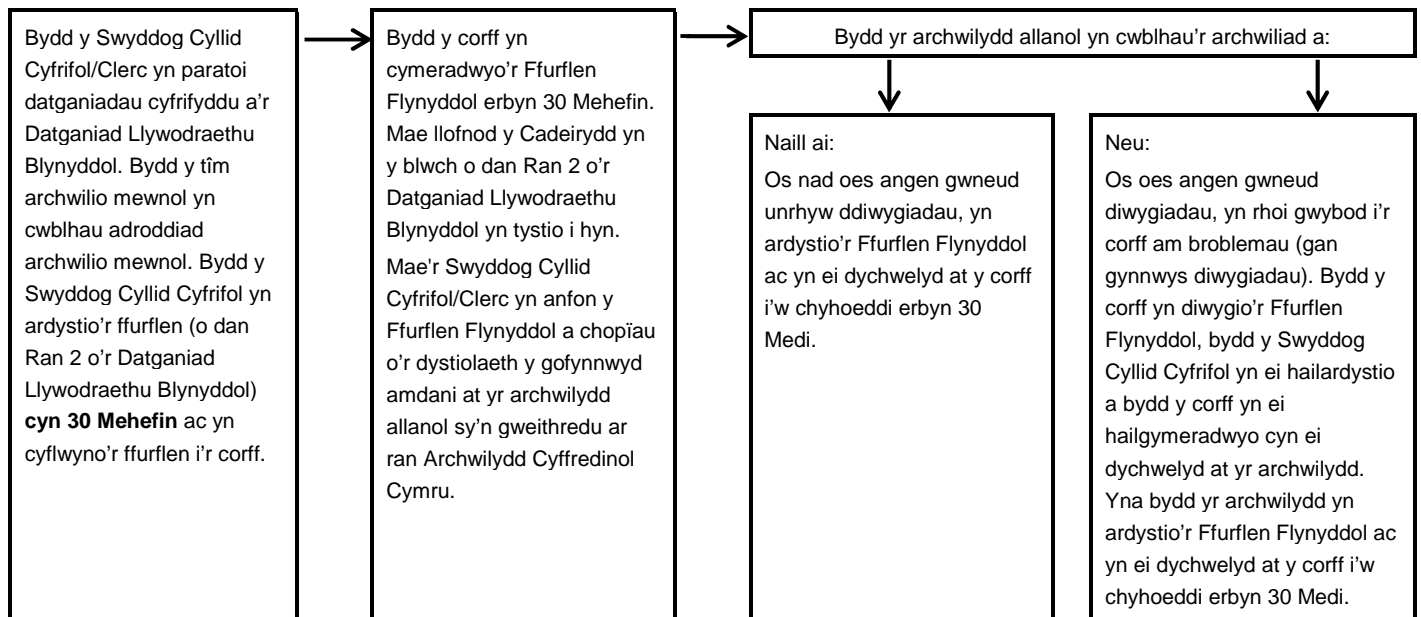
Bydd y Swyddog Cyllid Cyfrifol/Clerc yn paratoi datganiadau cyfrifyddu a'r Datganiad Llywodraethu Blynyddol. Bydd y tîm archwilio mewnol yn cwblhau adroddiad archwilio mewnol. Bydd y Swyddog Cyllid Cyfrifol yn ardystio'r ffurflen (o dan Ran 2 o'r Datganiad Llywodraethu Blynyddol) **cyn 30 Mehefin** ac yn cyflwyno'r ffurflen i'r corff.

Bydd y corff yn cymeradwyo'r Ffurflen Flynyddol erbyn 30 Mehefin. Mae llofnod y Cadeirydd yn y blwch o dan Ran 2 o'r Datganiad Llywodraethu Blynyddol yn tystio i hyn.

Mae'r Swyddog Cyllid Cyfrifol/Clerc yn anfon y Ffurflen Flynyddol a chopïau o'r dystiolaeth y gofynnwyd amdani at yr archwilydd allanol sy'n gweithredu ar ran Archwilydd Cyffredinol Cymru.

Bydd yr archwilydd allanol yn cwblhau'r archwiliad a:

Naill ai:
Os nad oes angen gwneud unrhyw ddiwygiadau, yn ardystio'r Ffurflen Flynyddol ac yn ei dychwelyd at y corff i'w chyhoeddi erbyn 30 Medi.

Neu:
Os oes angen gwneud diwygiadau, yn rhoi gwybod i'r corff am broblemau (gan gynnwys diwygiadau). Bydd y corff yn diwygio'r Ffurflen Flynyddol, bydd y Swyddog Cyllid Cyfrifol yn ei hailardystio a bydd y corff yn ei hailgymeradwyo cyn ei dychwelyd at yr archwilydd. Yna bydd yr archwilydd yn ardystio'r Ffurflen Flynyddol ac yn ei dychwelyd at y corff i'w chyhoeddi erbyn 30 Medi.